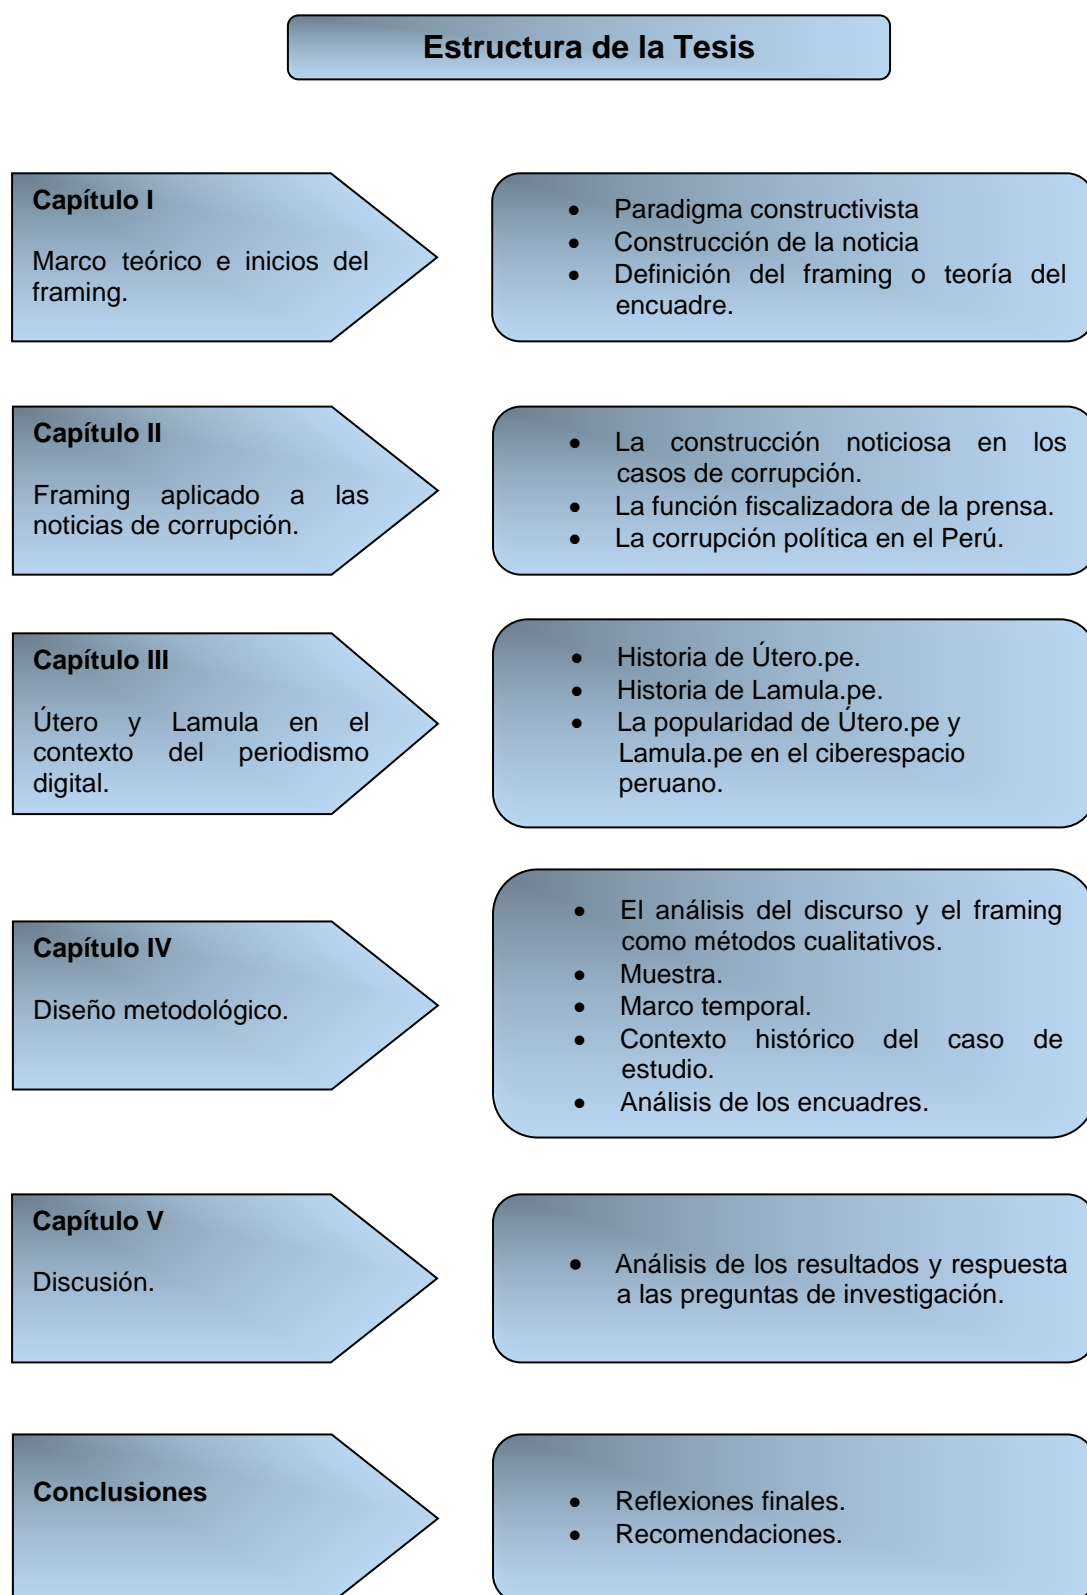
Estructura de la Tesis

Capítulo I

Marco teórico e inicios del framing.

- Paradigma constructivista
- Construcción de la noticia
- Definición del framing o teoría del encuadre.

Capítulo II

Framing aplicado a las noticias de corrupción.

- La construcción noticiosa en los casos de corrupción.
- La función fiscalizadora de la prensa.
- La corrupción política en el Perú.

Capítulo III

Útero y Lamula en el contexto del periodismo digital.

- Historia de Útero.pe.
- Historia de Lamula.pe.
- La popularidad de Útero.pe y Lamula.pe en el ciberespacio peruano.

Capítulo IV

Diseño metodológico.

- El análisis del discurso y el framing como métodos cualitativos.
- Muestra.
- Marco temporal.
- Contexto histórico del caso de estudio.
- Análisis de los encuadres.

Capítulo V

Discusión.

- Análisis de los resultados y respuesta a las preguntas de investigación.

Conclusiones

- Reflexiones finales.
- Recomendaciones.